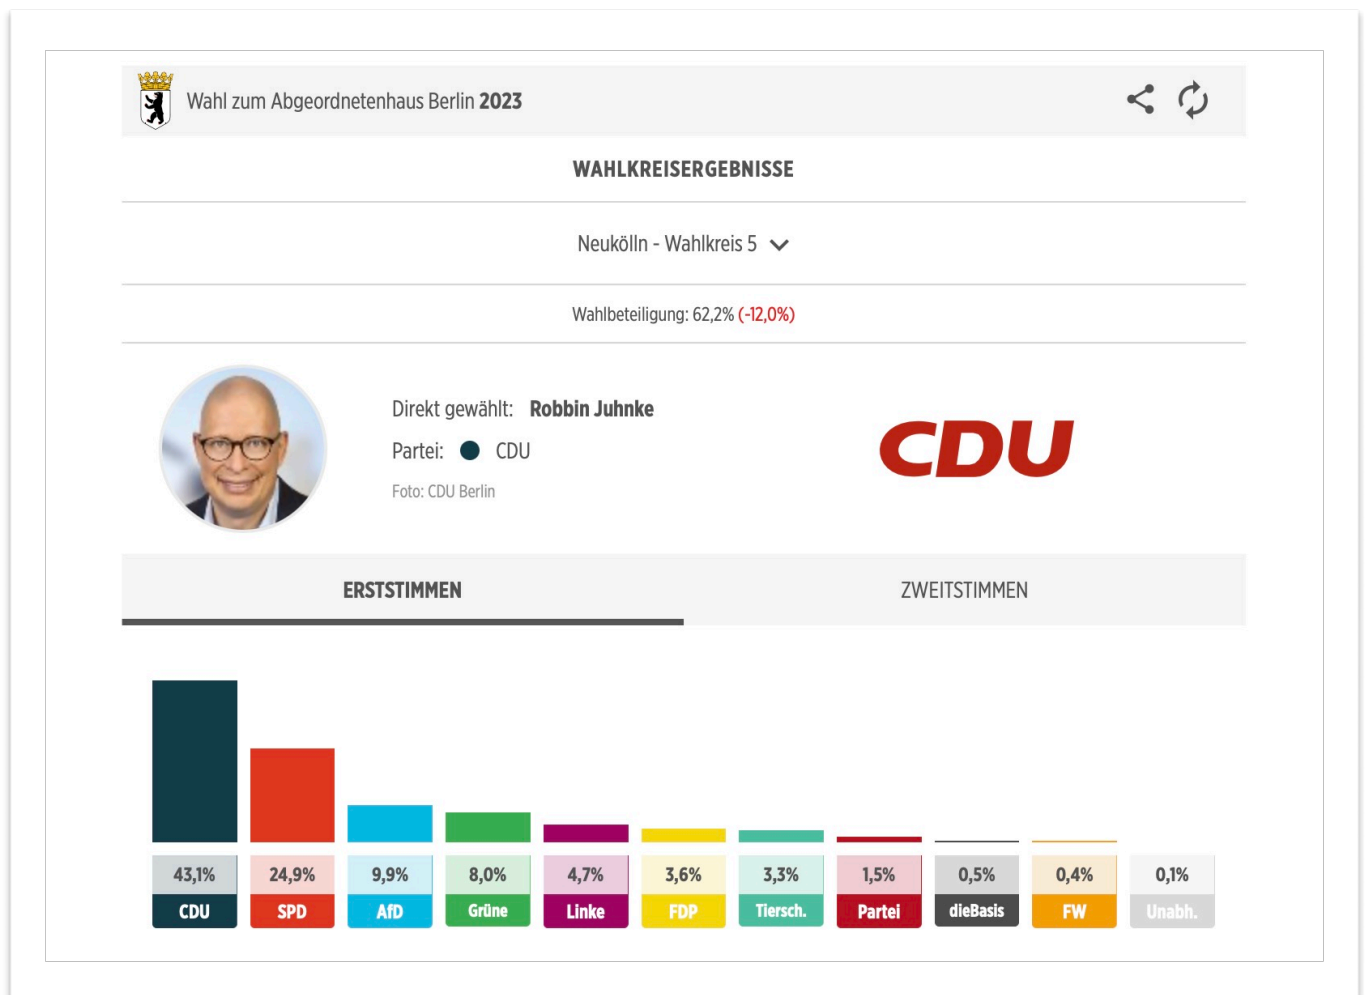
Wahl zum Abgeordnetenhaus Berlin 2023

WAHLKREISERGEBNISSE

Neukölln - Wahlkreis 5

Wahlbeteiligung: 62,2% (-12,0%)

Direkt gewählt: Robbin Juhnke

Partei: CDU

Foto: CDU Berlin

CDU

ERSTSTIMMEN

ZWEITSTIMMEN

| 43,1% | 24,9% | 9,9% | 8,0% | 4,7% | 3,6% | 3,3% | 1,5% | 0,5% | 0,4% | 0,1% |
|---|---|---|---|---|---|---|---|---|---|---|
| CDU | SPD | AfD | Grüne | Linke | FDP | Tiersch. | Partei | dieBasis | FW | Unabh. |